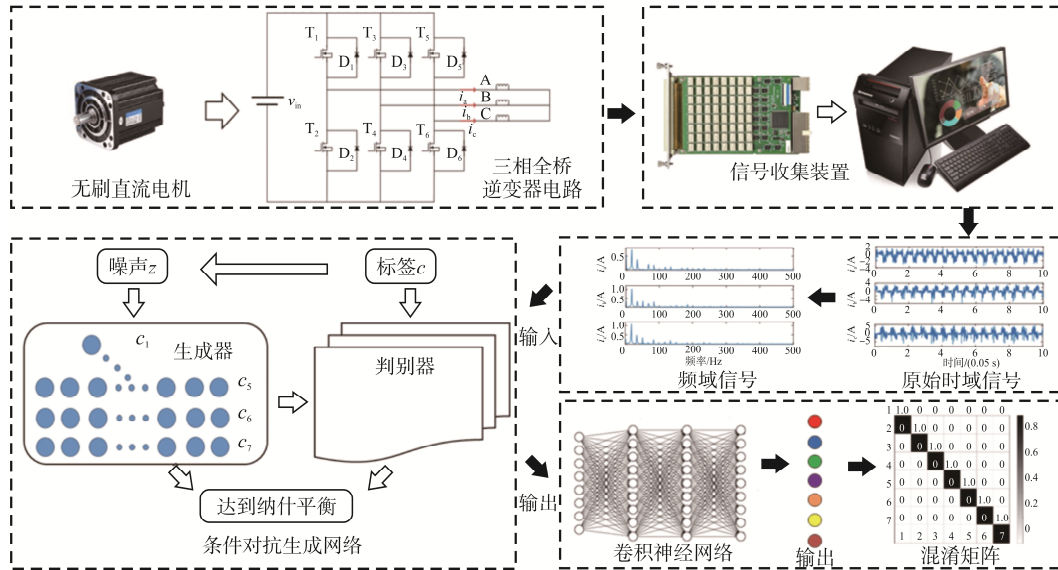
无刷直流电机

$T_1$ $D_1$ $T_3$ $D_3$ $T_5$ $D_5$ $v_{in}$ A B C $i_a$ $i_b$ $i_c$ $T_2$ $D_2$ $T_4$ $D_4$ $T_6$ $D_6$

三相全桥
逆变器电路

信号收集装置

$i_a$/A 0.5 0 100 200 300 400 500
$i_b$/A 1.0 0.5 0 100 200 300 400 500
$i_c$/A 1.0 0.5 0 100 200 300 400 500
频率/Hz

频域信号

$i_a$/A 2 0 −2 0 2 4 6 8 10
$i_b$/A 4 0 −4 0 2 4 6 8 10
$i_c$/A 5 0 −5 0 2 4 6 8 10
时间/(0.05 s)

原始时域信号

输入

噪声z

标签c

$c_1$ 生成器 $c_5$ $c_6$ $c_7$

判别器

达到纳什平衡

条件对抗生成网络

输出

卷积神经网络

输出

| | 1 | 2 | 3 | 4 | 5 | 6 | 7 |
|---|---|---|---|---|---|---|---|
| 1 | 1.0 | 0 | 0 | 0 | 0 | 0 | 0 |
| 2 | 0 | 1.0 | 0 | 0 | 0 | 0 | 0 |
| 3 | 0 | 0 | 1.0 | 0 | 0 | 0 | 0 |
| 4 | 0 | 0 | 0 | 1.0 | 0 | 0 | 0 |
| 5 | 0 | 0 | 0 | 0 | 1.0 | 0 | 0 |
| 6 | 0 | 0 | 0 | 0 | 0 | 1.0 | 0 |
| 7 | 0 | 0 | 0 | 0 | 0 | 0 | 1.0 |

0.8 0.6 0.4 0.2 0

混淆矩阵